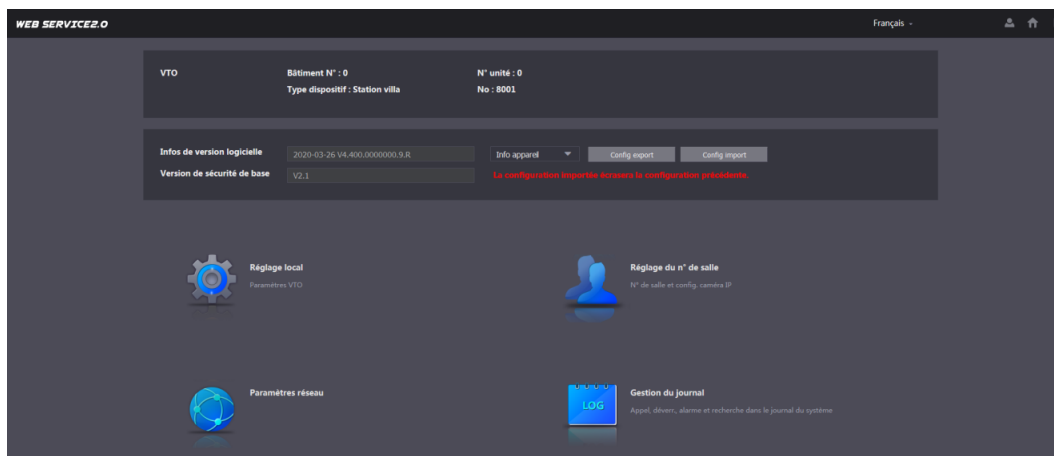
WEB SERVICE2.0

Français

VTO

Bâtiment N° : 0

Type dispositif : Station villa

N° unité : 0

No : 8001

Infos de version logicielle

2020-03-26 V4.400.0000000.9.R

Info apparel

Config export

Config import

Version de sécurité de base

V2.1

La configuration importée écrasera la configuration précédente.

Réglage local

Paramètres VTO

Réglage du n° de salle

N° de salle et config. caméra IP

Paramètres réseau

LOG

Gestion du journal

Appel, déverr., alarme et recherche dans le journal du système